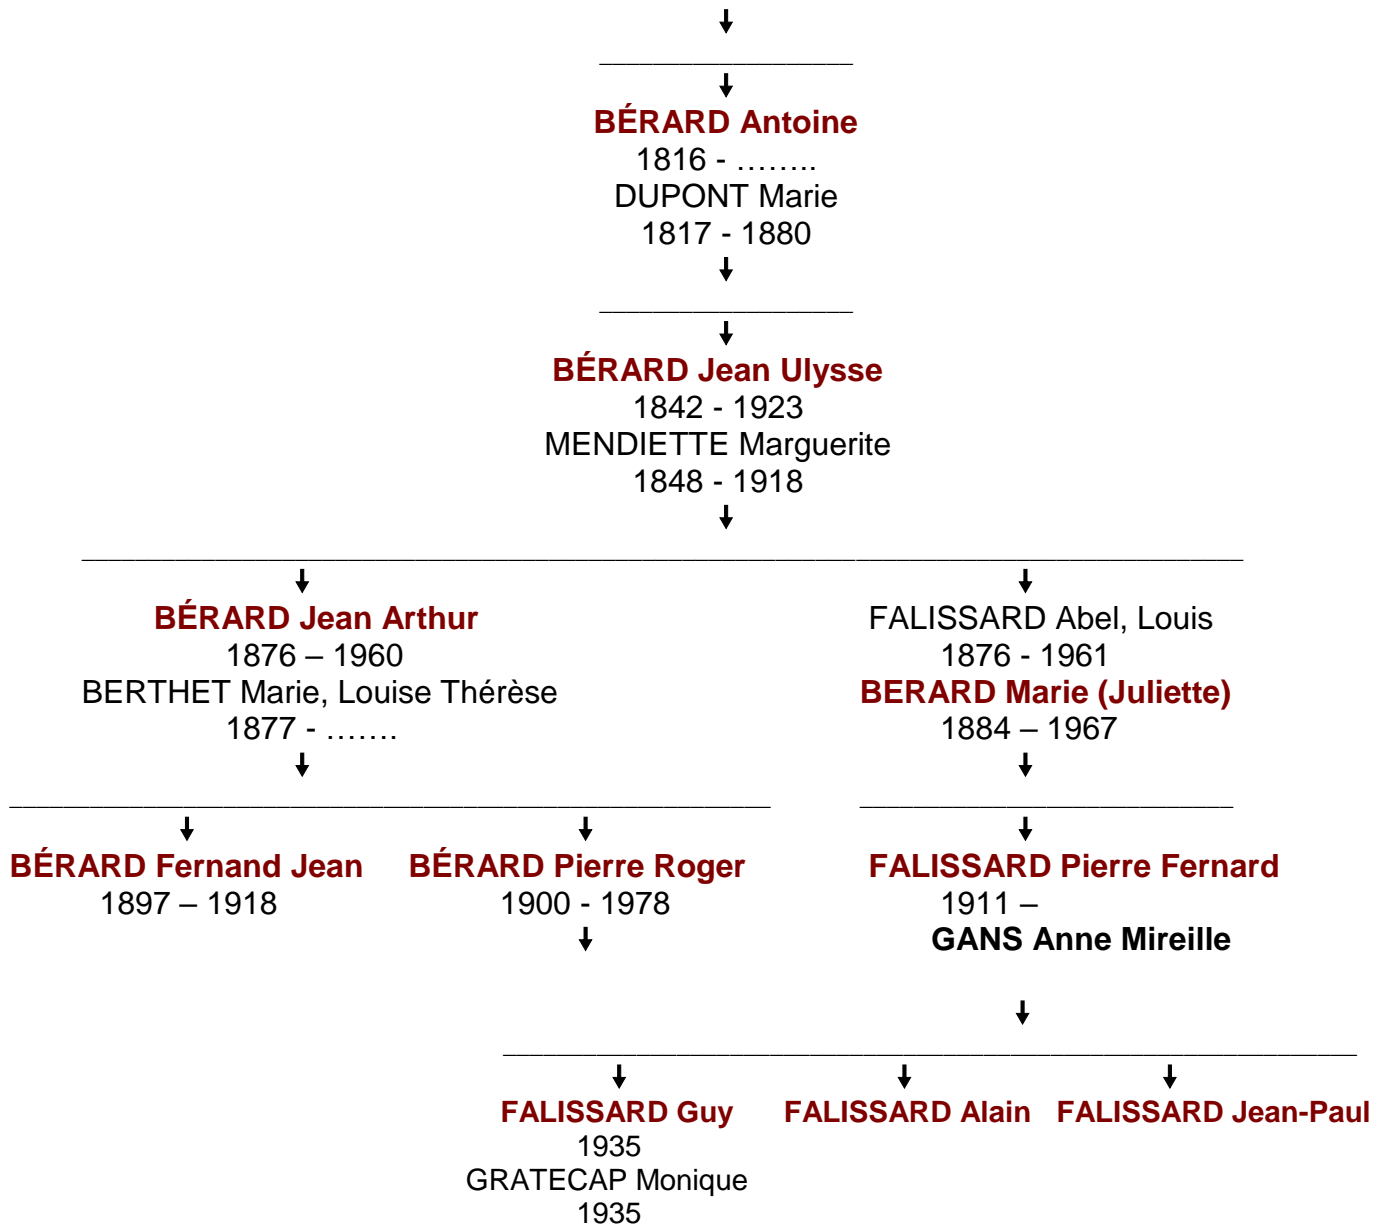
BÉRARD Antoine
1816 - ……..
DUPONT Marie
1817 - 1880

BÉRARD Jean Ulysse
1842 - 1923
MENDIETTE Marguerite
1848 - 1918

BÉRARD Jean Arthur
1876 – 1960
BERTHET Marie, Louise Thérèse
1877 - …….

FALISSARD Abel, Louis
1876 - 1961
BERARD Marie (Juliette)
1884 – 1967

BÉRARD Fernand Jean
1897 – 1918

BÉRARD Pierre Roger
1900 - 1978

FALISSARD Pierre Fernard
1911 –
GANS Anne Mireille

FALISSARD Guy
1935
GRATECAP Monique
1935

FALISSARD Alain

FALISSARD Jean-Paul